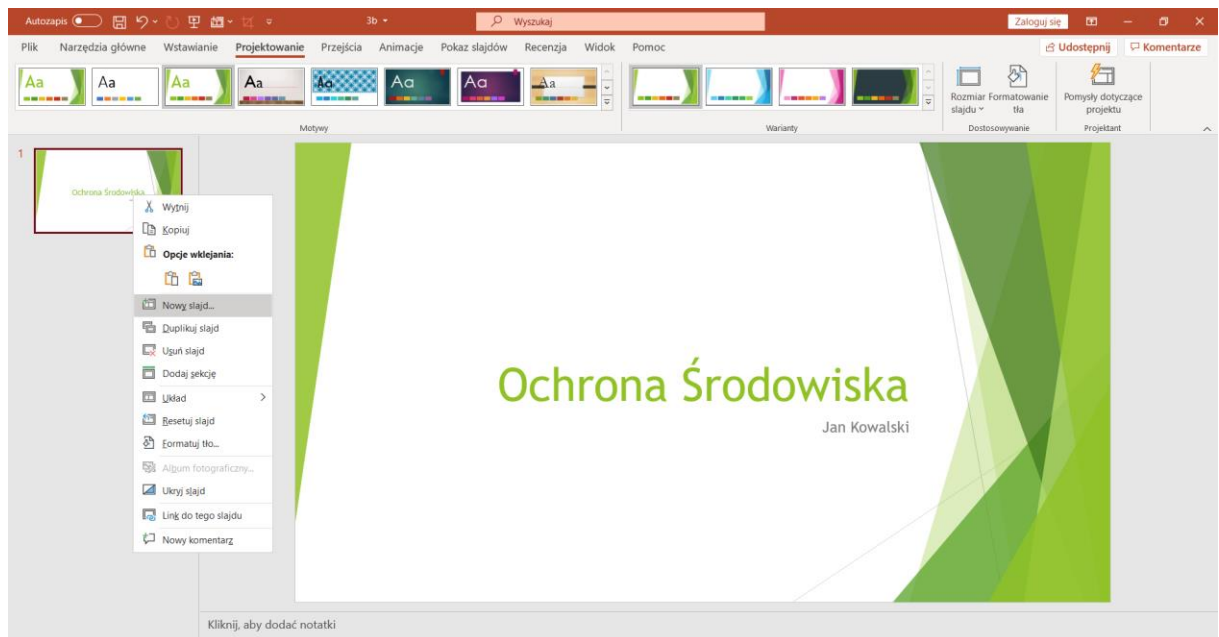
Autozapis 3b Wyszukaj Zaloguj się

Plik Narzędzia główne Wstawianie Projektowanie Przejścia Animacje Pokaz slajdów Recenzja Widok Pomoc Udostępnij Komentarze

Aa Aa Aa Aa Aa Aa Aa Aa

Motywy

Warianty

Rozmiar slajdu Formatowanie tła

Dostosowywanie

Pomysły dotyczące projektu

Projektant

1

Ochrona Środowiska

Wytnij
Kopiuj
Opcje wklejania:
Nowy slajd...
Duplikuj slajd
Usuń slajd
Dodaj sekcję
Układ
Resetuj slajd
Formatuj tło...
Album fotograficzny...
Ukryj slajd
Link do tego slajdu
Nowy komentarz

Ochrona Środowiska

Jan Kowalski

Kliknij, aby dodać notatki